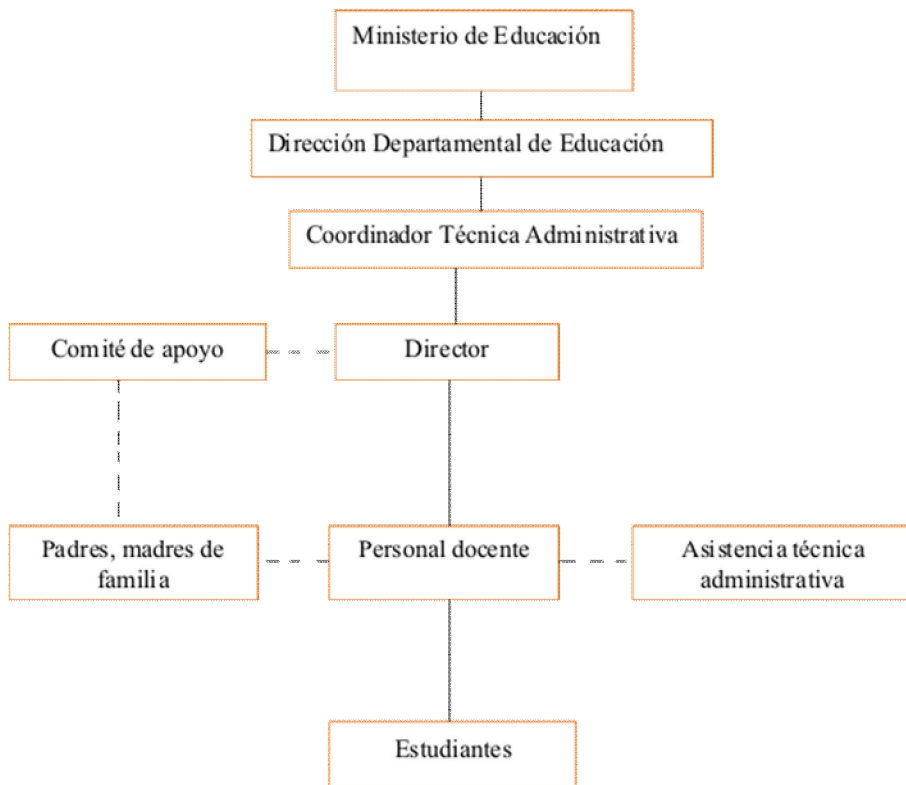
Ministerio de Educación

Dirección Departamental de Educación

Coordinador Técnica Administrativa

Comité de apoyo

Director

Padres, madres de familia

Personal docente

Asistencia técnica administrativa

Estudiantes